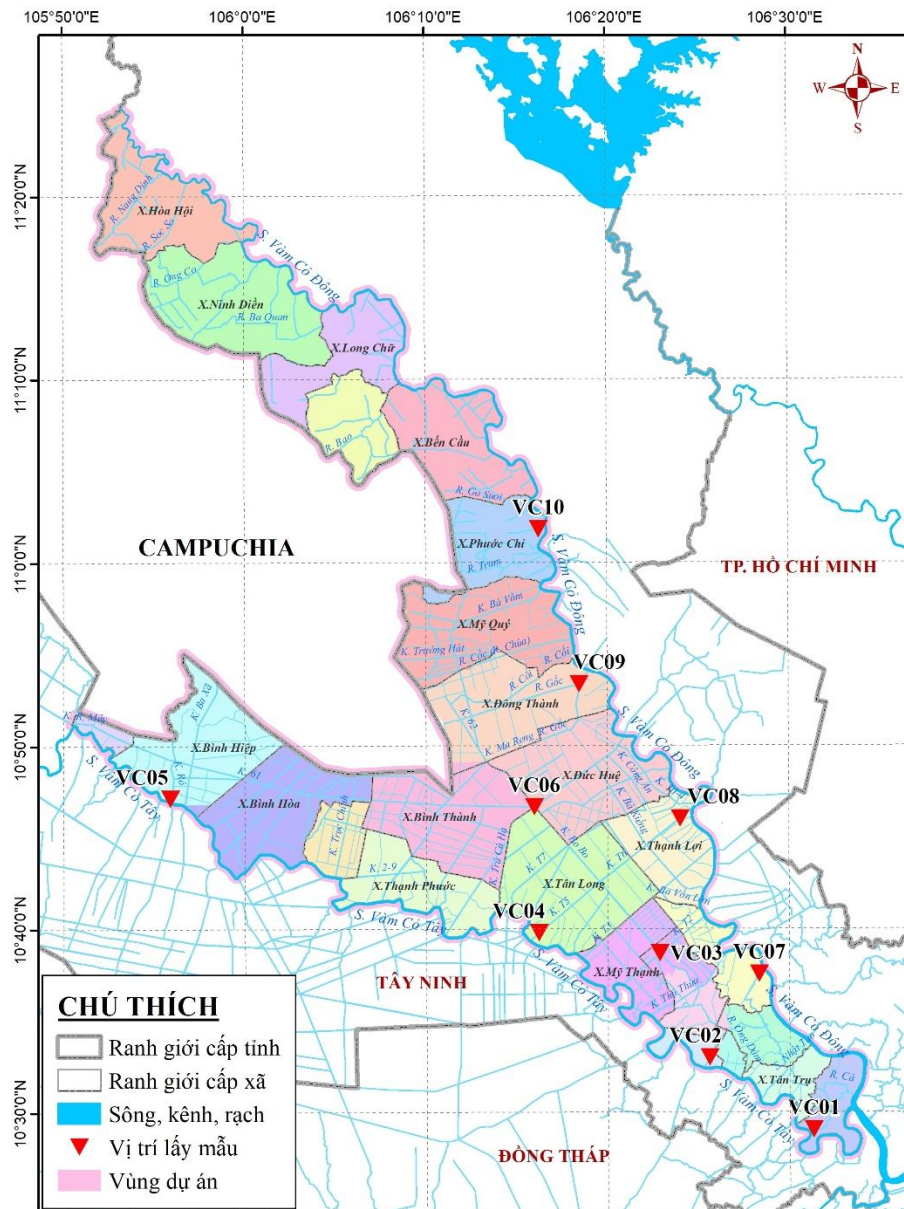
105°50'0"E
106°0'0"E
106°10'0"E
106°20'0"E
106°30'0"E

N
W
E
S

11°20'0"N
11°10'0"N
11°0'0"N
10°50'0"N
10°40'0"N
10°30'0"N

X.Hòa Hội
R. Nang Dinh
R. Sọc So
S. Vàm Cỏ Đông
R. Ông Co
X.Ninh Điền
R. Ba Quan
X.Long Chữ
R. Bao
X.Bến Cầu
R. Gò Suối
VC10
X.Phước Chỉ
R. Trum
CAMPUCHIA
TP. HỒ CHÍ MINH
S. Vàm Cỏ Đông
K. Bà Vâm
X.Mỹ Quý
K. Trường Hát
R. Cốc (R. Chào)
R. Cối
R. Cối
VC09
R. Gốc
X.Đông Thành
K. 62
K. Mu Rony
R. Gốc
S. Vàm Cỏ Đông
K. Mây
K. Ba Xã
X.Bình Hiệp
K. 61
S. Vàm Cỏ Tây
VC05
X.Bình Hòa
X.Đức Huệ
VC06
K. Cầm An
VC08
X.Bình Thành
K. Trà Chanh
K. Trà Cú Hạ
K. Ba Bo
K. Bà Koi
X.Thạnh Lợi
K. 2-9
X.Thạnh Phước
K. T7
X.Tân Long
K. T5
K. Bà Vân Lam
S. Vàm Cỏ Tây
VC04
VC03
VC07
X.Mỹ Thạnh
TÂY NINH
S. Vàm Cỏ Tây
K. Thủ Thừa
S. Vàm Cỏ Đông
VC02
R. Ông Dinh
X.Tân Trụ
R. Cà
S. Vàm Cỏ Tây
VC01
ĐỒNG THÁP

CHÚ THÍCH
Ranh giới cấp tỉnh
Ranh giới cấp xã
Sông, kênh, rạch
Vị trí lấy mẫu
Vùng dự án